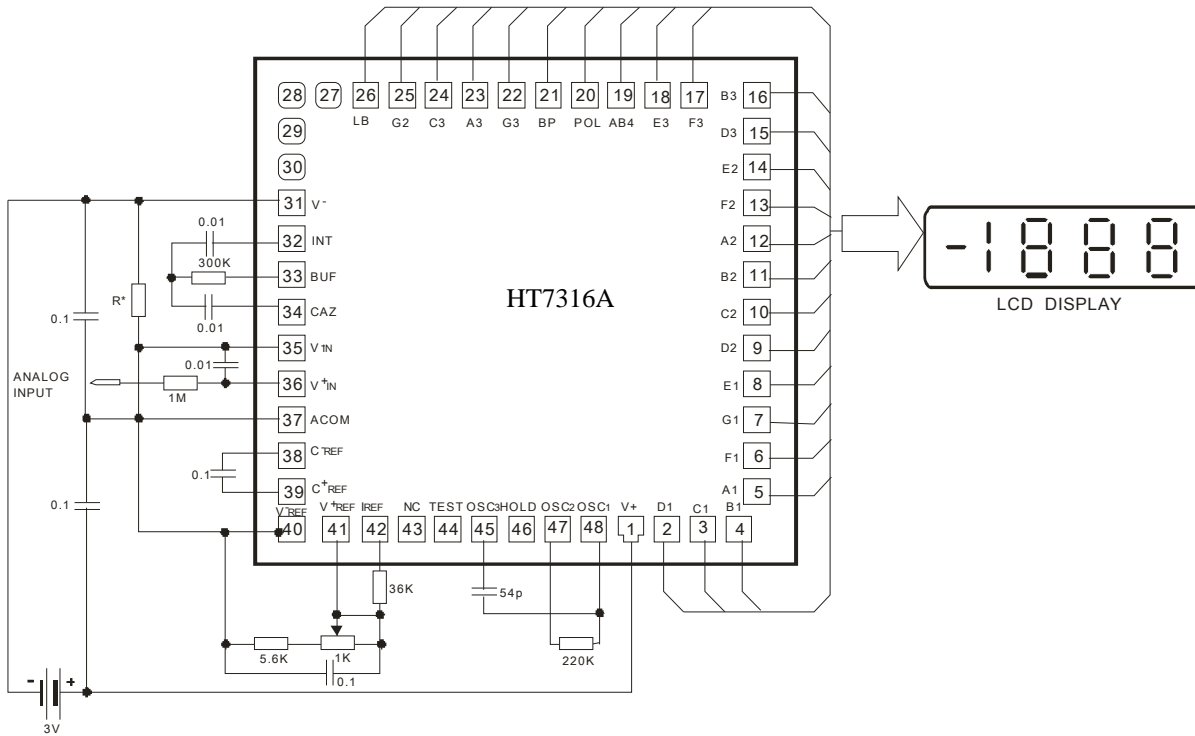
28 27 26 25 24 23 22 21 20 19 18 17
LB G2 C3 A3 G3 BP POL AB4 E3 F3
29
30
B3 16
D3 15
E2 14
F2 13
A2 12
B2 11
C2 10
D2 9
E1 8
G1 7
F1 6
A1 5

31 $V^-$
0.01
32 INT
300K
33 BUF
R*
0.01
34 CAZ
0.1
35 $V^-_{IN}$
0.01
ANALOG INPUT
36 $V^+_{IN}$
1M
37 ACOM
38 $C^-_{REF}$
0.1
39 $C^+_{REF}$
0.1
$V^-_{REF}$ 40
$V^+_{REF}$ 41
IREF 42
NC 43
TEST 44
OSC3 45
HOLD 46
OSC2 47
OSC1 48
V+ 1
D1 2
C1 3
B1 4

HT7316A

-1888
LCD DISPLAY

36K
54p
5.6K
1K
220K
0.1
- +
3V